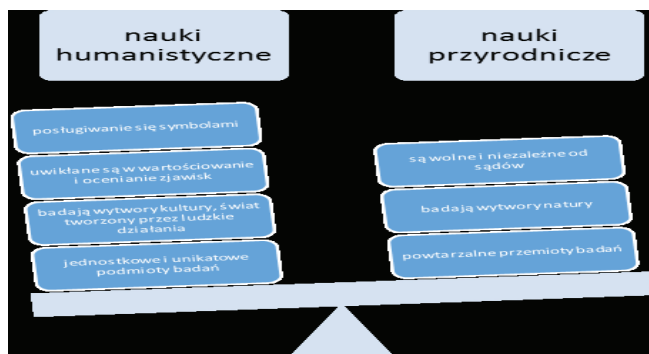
nauki humanistyczne

posługiwanie się symbolami

uwikłane są w wartościowanie i ocenianie zjawisk

badają wytwory kultury, świat tworzony przez ludzkie działania

jednostkowe i unikatowe podmioty badań

nauki przyrodnicze

są wolne i niezależne od sądów

badają wytwory natury

powtarzalne przemioty badań